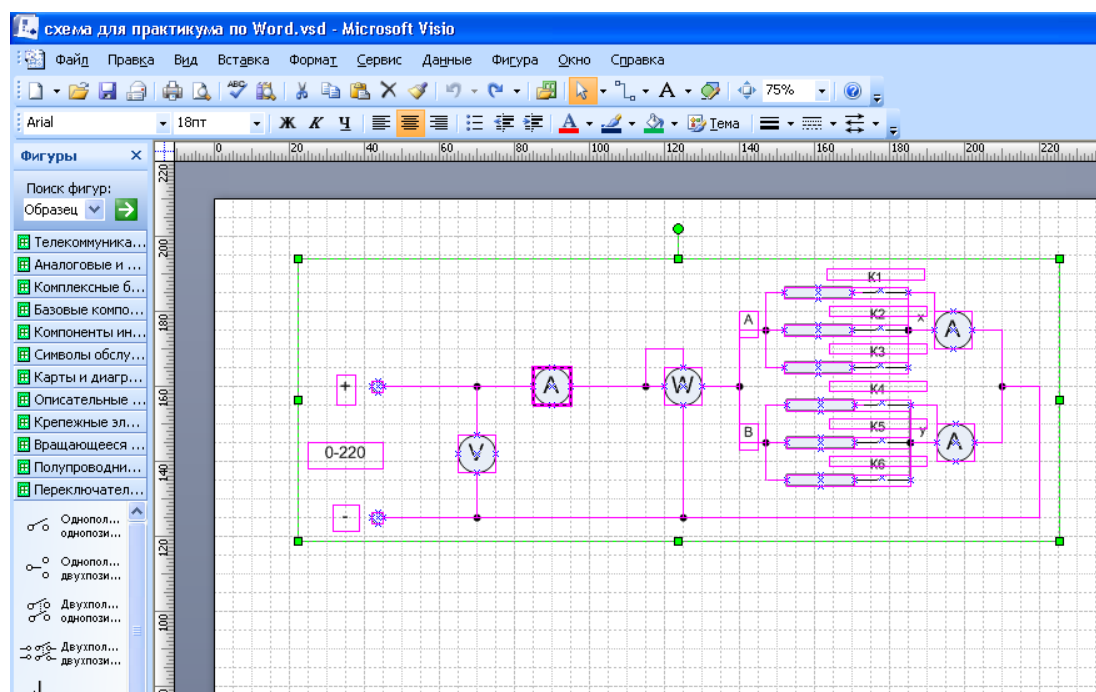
схема для практикума по Word.vsd - Microsoft Visio

Файл Правка Вид Вставка Формат Сервис Данные Фигура Окно Справка

75%

Arial 18пт Ж К Ч Тема

Фигуры

Поиск фигур:

Образец

Телекоммуника...
Аналоговые и ...
Комплексные б...
Базовые компо...
Компоненты ин...
Символы обслу...
Карты и диагр...
Описательные ...
Крепежные эл...
Вращающееся ...
Полупроводни...
Переключател...

Однопол... однопози...
Однопол... двухпози...
Двухпол... однопози...
Двухпол... двухпози...

0 20 40 60 80 100 120 140 160 180 200 220

220 200 180 160 140 120 100

+
-
0-220
A
V
W
A
B
K1
K2
K3
K4
K5
K6
x
y
A
A